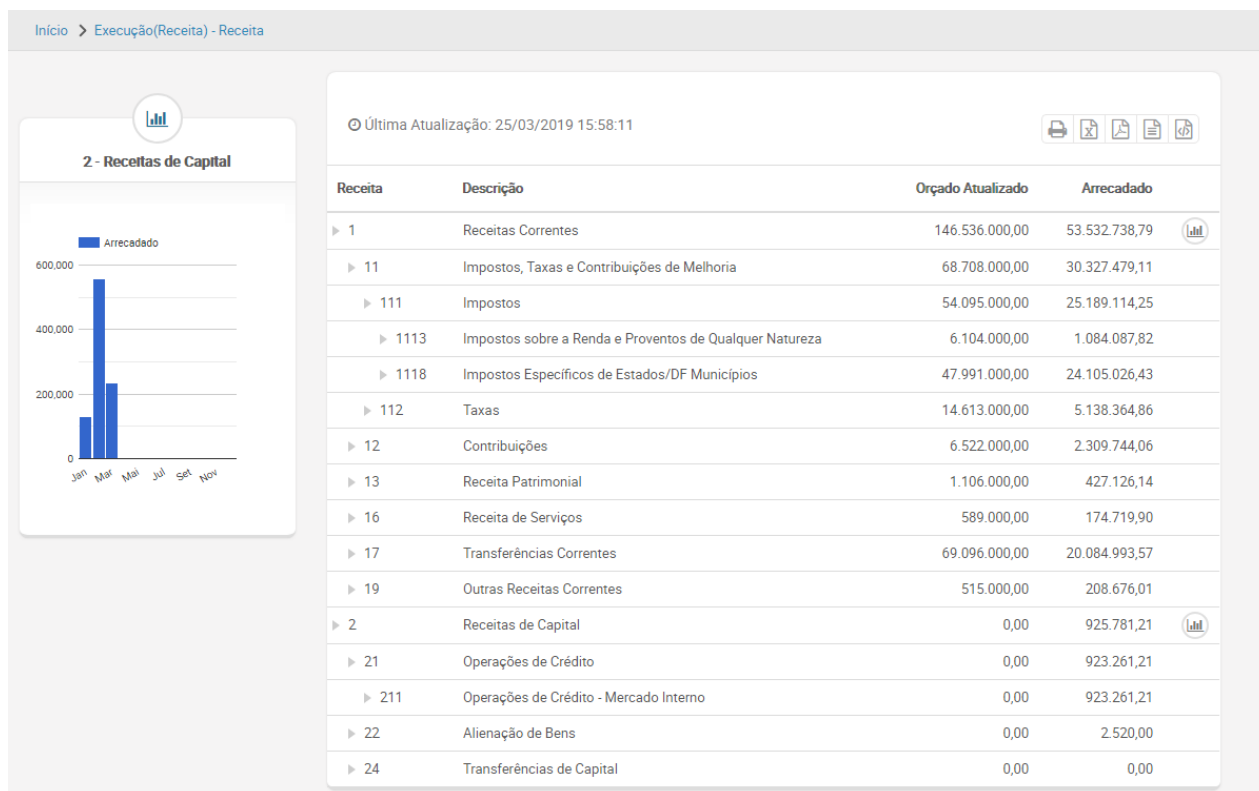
Início > Execução(Receita) - Receita

2 - Receitas de Capital

Arrecadado

600,000
400,000
200,000
0

Jan Mar Mai Jul Set Nov

Última Atualização: 25/03/2019 15:58:11

| Receita | Descrição | Orçado Atualizado | Arrecadado |
|---|---|---|---|
| 1 | Receitas Correntes | 146.536.000,00 | 53.532.738,79 |
| 11 | Impostos, Taxas e Contribuições de Melhoria | 68.708.000,00 | 30.327.479,11 |
| 111 | Impostos | 54.095.000,00 | 25.189.114,25 |
| 1113 | Impostos sobre a Renda e Proventos de Qualquer Natureza | 6.104.000,00 | 1.084.087,82 |
| 1118 | Impostos Específicos de Estados/DF Municípios | 47.991.000,00 | 24.105.026,43 |
| 112 | Taxas | 14.613.000,00 | 5.138.364,86 |
| 12 | Contribuições | 6.522.000,00 | 2.309.744,06 |
| 13 | Receita Patrimonial | 1.106.000,00 | 427.126,14 |
| 16 | Receita de Serviços | 589.000,00 | 174.719,90 |
| 17 | Transferências Correntes | 69.096.000,00 | 20.084.993,57 |
| 19 | Outras Receitas Correntes | 515.000,00 | 208.676,01 |
| 2 | Receitas de Capital | 0,00 | 925.781,21 |
| 21 | Operações de Crédito | 0,00 | 923.261,21 |
| 211 | Operações de Crédito - Mercado Interno | 0,00 | 923.261,21 |
| 22 | Alienação de Bens | 0,00 | 2.520,00 |
| 24 | Transferências de Capital | 0,00 | 0,00 |